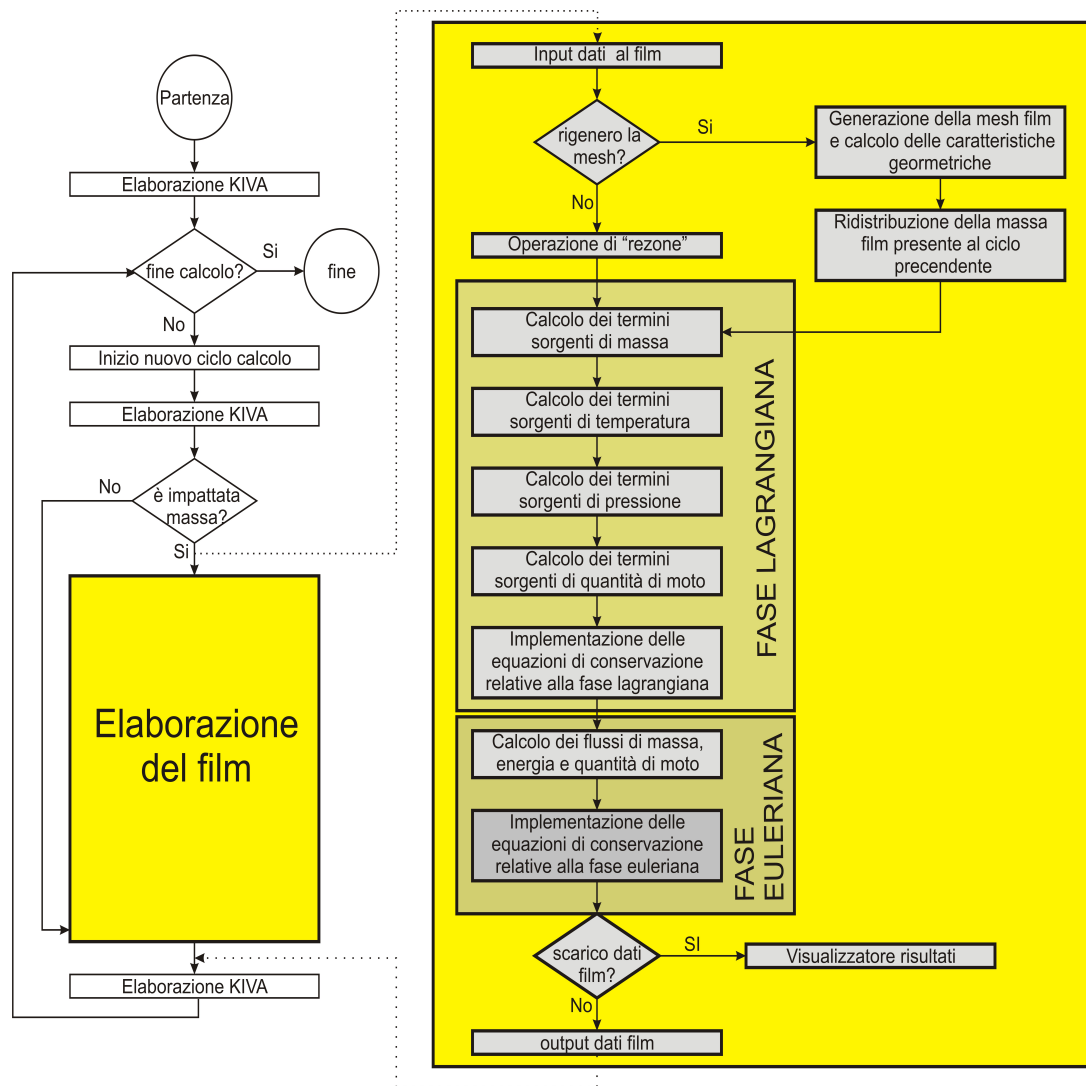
Partenza

Elaborazione KIVA

fine calcolo?

Si

fine

No

Inizio nuovo ciclo calcolo

Elaborazione KIVA

No

è impattata massa?

Si

Elaborazione del film

Elaborazione KIVA

Input dati al film

rigenero la mesh?

Si

Generazione della mesh film e calcolo delle caratteristiche geormetriche

Ridistribuzione della massa film presente al ciclo precendente

No

Operazione di "rezone"

Calcolo dei termini sorgenti di massa

Calcolo dei termini sorgenti di temperatura

Calcolo dei termini sorgenti di pressione

Calcolo dei termini sorgenti di quantità di moto

Implementazione delle equazioni di conservazione relative alla fase lagrangiana

FASE LAGRANGIANA

Calcolo dei flussi di massa, energia e quantità di moto

Implementazione delle equazioni di conservazione relative alla fase euleriana

FASE EULERIANA

scarico dati film?

SI

Visualizzatore risultati

No

output dati film